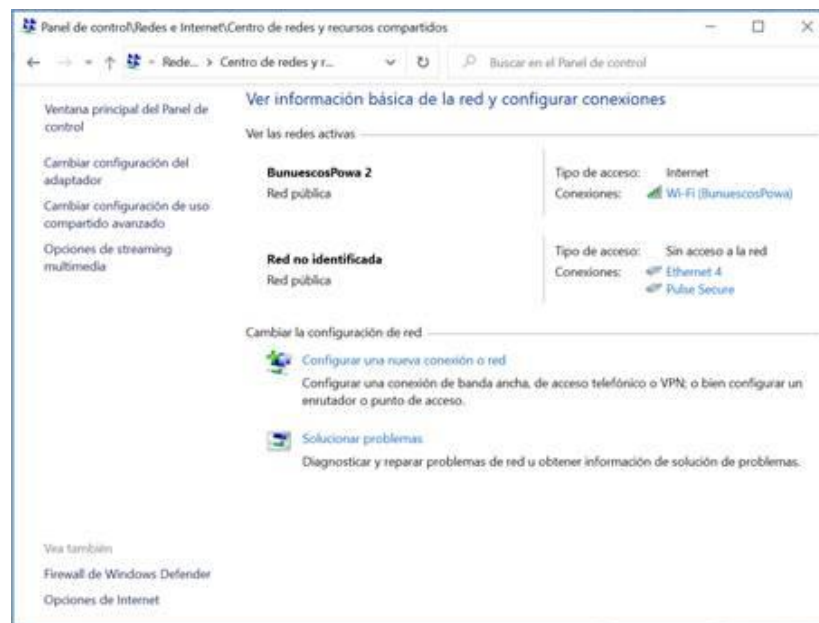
Panel de control\Redes e Internet\Centro de redes y recursos compartidos

Rede... > Centro de redes y r...

Buscar en el Panel de control

Ventana principal del Panel de control

Cambiar configuración del adaptador

Cambiar configuración de uso compartido avanzado

Opciones de streaming multimedia

Ver información básica de la red y configurar conexiones

Ver las redes activas

BunuescosPowa 2
Red pública

Tipo de acceso: Internet
Conexiones: Wi-Fi (BunuescosPowa)

Red no identificada
Red pública

Tipo de acceso: Sin acceso a la red
Conexiones: Ethernet 4
Pulse Secure

Cambiar la configuración de red

Configurar una nueva conexión o red
Configurar una conexión de banda ancha, de acceso telefónico o VPN; o bien configurar un enrutador o punto de acceso.

Solucionar problemas
Diagnosticar y reparar problemas de red u obtener información de solución de problemas.

Vea también

Firewall de Windows Defender

Opciones de Internet